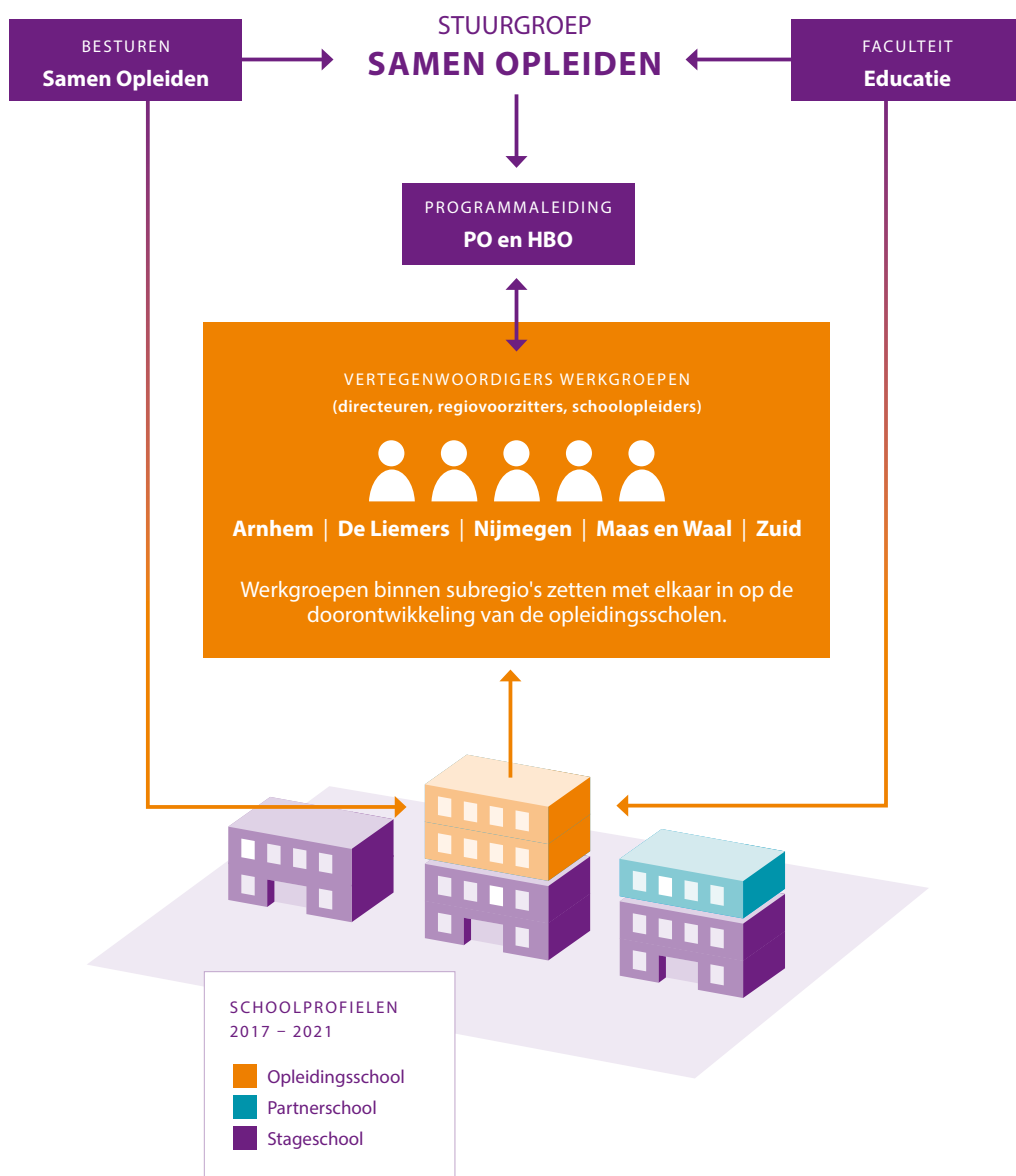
BESTUREN
Samen Opleiden

STUURGROEP
SAMEN OPLEIDEN

FACULTEIT
Educatie

PROGRAMMALEIDING
PO en HBO

VERTEGENWOORDIGERS WERKGROEPEN
(directeuren, regiovoorzitters, schoolopleiders)

Arnhem | De Liemers | Nijmegen | Maas en Waal | Zuid

Werkgroepen binnen subregio's zetten met elkaar in op de doorontwikkeling van de opleidingsscholen.

SCHOOLPROFIELEN
2017 – 2021

Opleidingsschool
Partnerschool
Stageschool